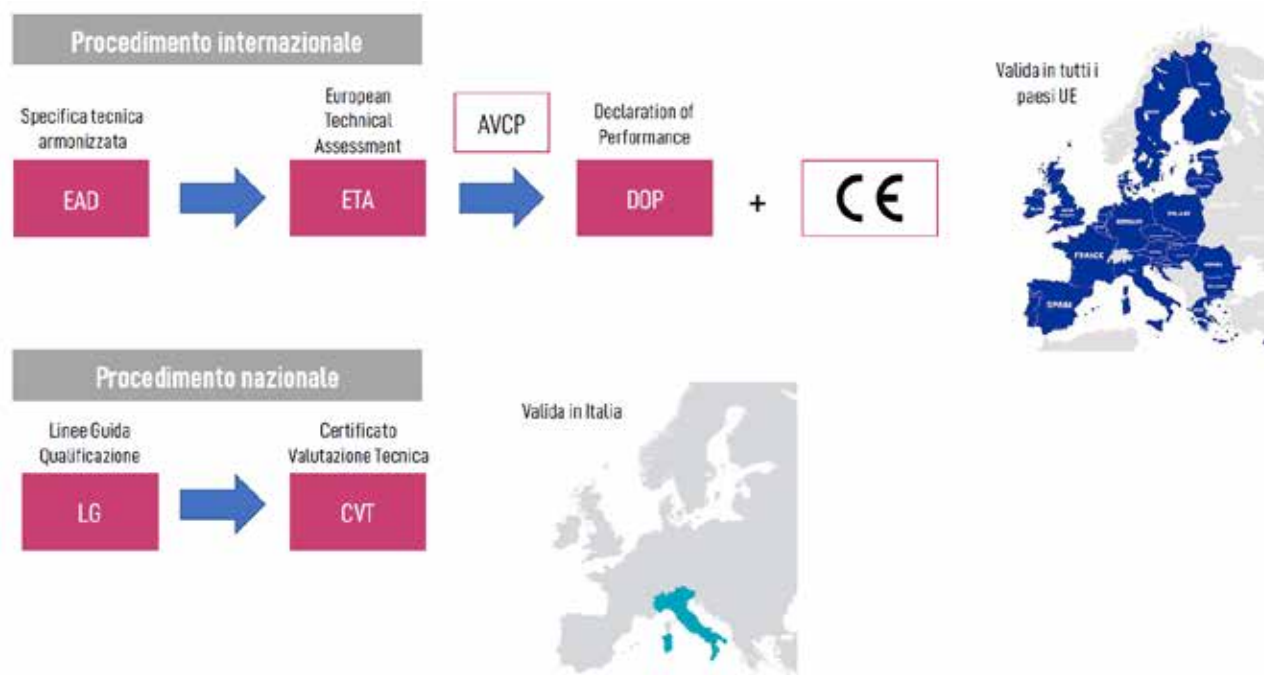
Procedimento internazionale

Specifica tecnica armonizzata

EAD

European Technical Assessment

ETA

AVCP

Declaration of Performance

DOP

+

CE

Valida in tutti i paesi UE

Procedimento nazionale

Linee Guida Qualificazione

LG

Certificato Valutazione Tecnica

CVT

Valida in Italia